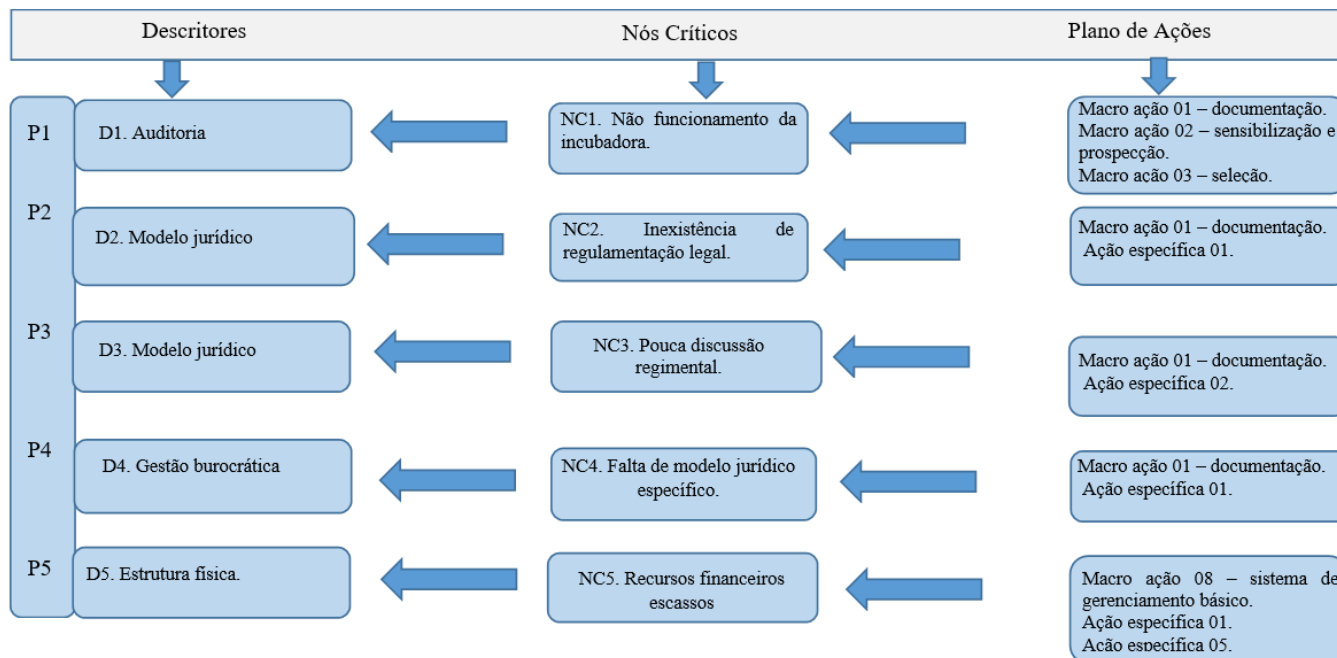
Descritores

Nós Críticos

Plano de Ações

P1

D1. Auditoria

NC1. Não funcionamento da incubadora.

Macro ação 01 – documentação.
Macro ação 02 – sensibilização e prospecção.
Macro ação 03 – seleção.

P2

D2. Modelo jurídico

NC2. Inexistência de regulamentação legal.

Macro ação 01 – documentação.
Ação específica 01.

P3

D3. Modelo jurídico

NC3. Pouca discussão regimental.

Macro ação 01 – documentação.
Ação específica 02.

P4

D4. Gestão burocrática

NC4. Falta de modelo jurídico específico.

Macro ação 01 – documentação.
Ação específica 01.

P5

D5. Estrutura física.

NC5. Recursos financeiros escassos

Macro ação 08 – sistema de gerenciamento básico.
Ação específica 01.
Ação específica 05.